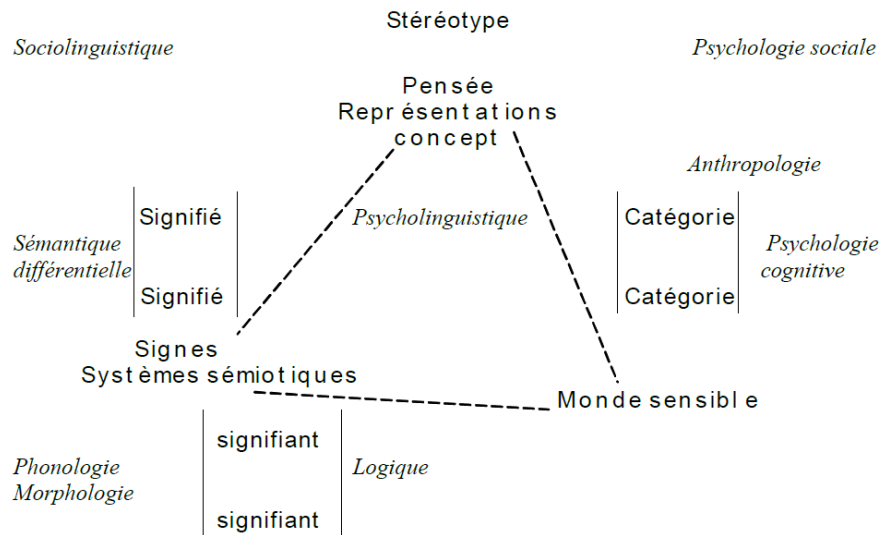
Stéréotype

Sociolinguistique

Psychologie sociale

Pensée
Représentations
concept

Anthropologie

Signifié

Psycholinguistique

Catégorie

Sémantique différentielle

Psychologie cognitive

Signifié

Catégorie

Signes
Systèmes sémiotiques

Monde sensible

signifiant

Phonologie
Morphologie

Logique

signifiant